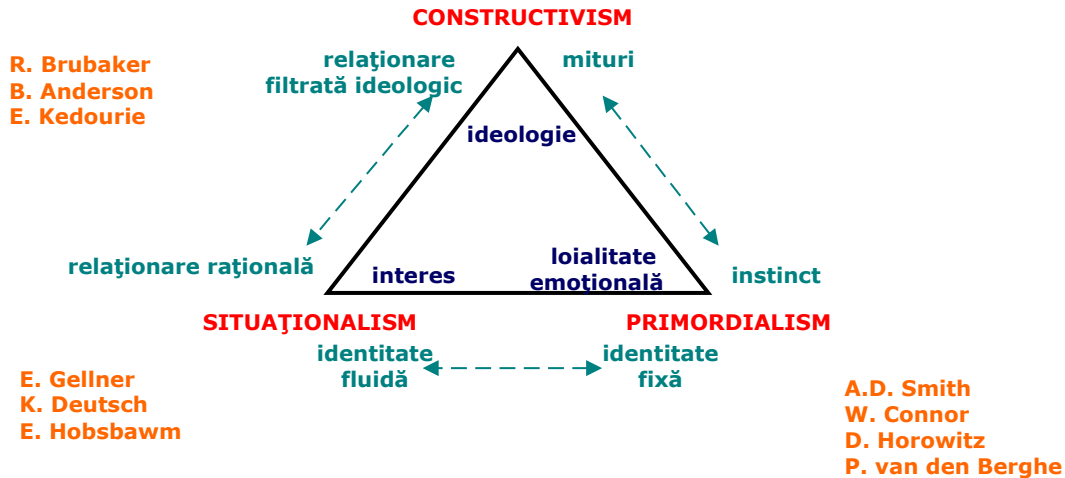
CONSTRUCTIVISM

R. Brubaker
B. Anderson
E. Kedourie

relaţionare filtrată ideologic

mituri

ideologie

relaţionare raţională

interes

loialitate emoţională

instinct

SITUAŢIONALISM

PRIMORDIALISM

identitate fluidă

identitate fixă

E. Gellner
K. Deutsch
E. Hobsbawm

A.D. Smith
W. Connor
D. Horowitz
P. van den Berghe